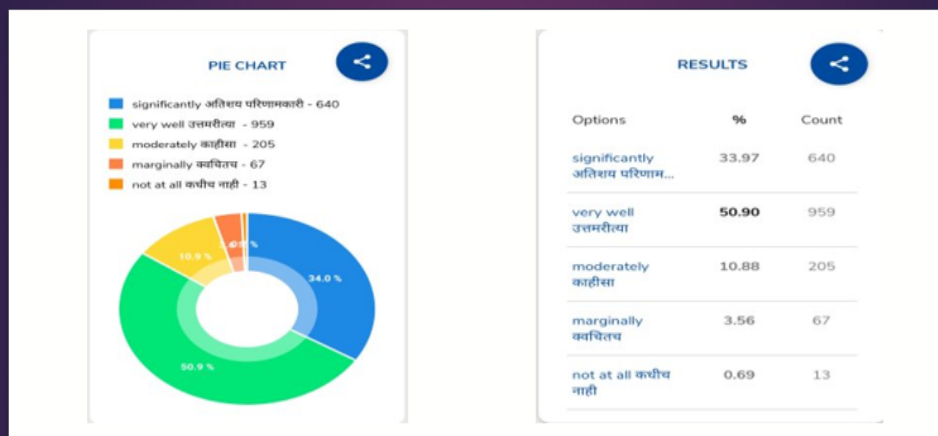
PIE CHART

significantly अतिशय परिणामकारी - 640
very well उत्तमरीत्या - 959
moderately काहीसा - 205
marginally क्वचितच - 67
not at all कधीच नाही - 13

34.0 %
50.9 %
10.9 %
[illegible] %
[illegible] %

RESULTS

| Options | % | Count |
|---|---|---|
| significantly अतिशय परिणाम... | 33.97 | 640 |
| very well उत्तमरीत्या | 50.90 | 959 |
| moderately काहीसा | 10.88 | 205 |
| marginally क्वचितच | 3.56 | 67 |
| not at all कधीच नाही | 0.69 | 13 |